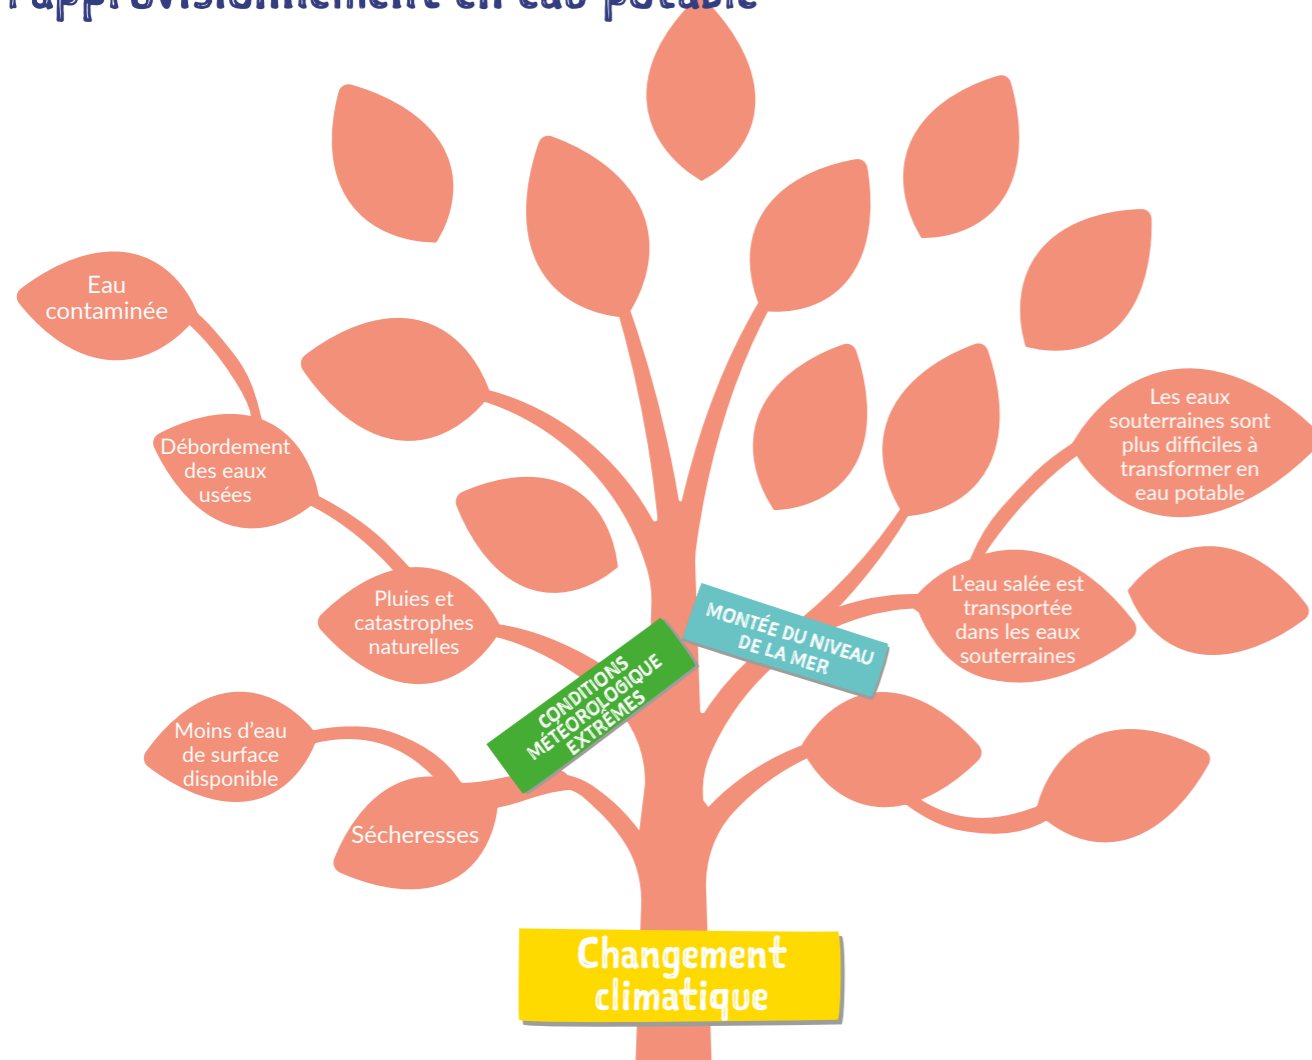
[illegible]approvisionnement en eau potable

Eau contaminée

Débordement des eaux usées

Pluies et catastrophes naturelles

Moins d'eau de surface disponible

Sécheresses

CONDITIONS MÉTÉOROLOGIQUE EXTRÊMES

MONTÉE DU NIVEAU DE LA MER

Les eaux souterraines sont plus difficiles à transformer en eau potable

L'eau salée est transportée dans les eaux souterraines

Changement climatique